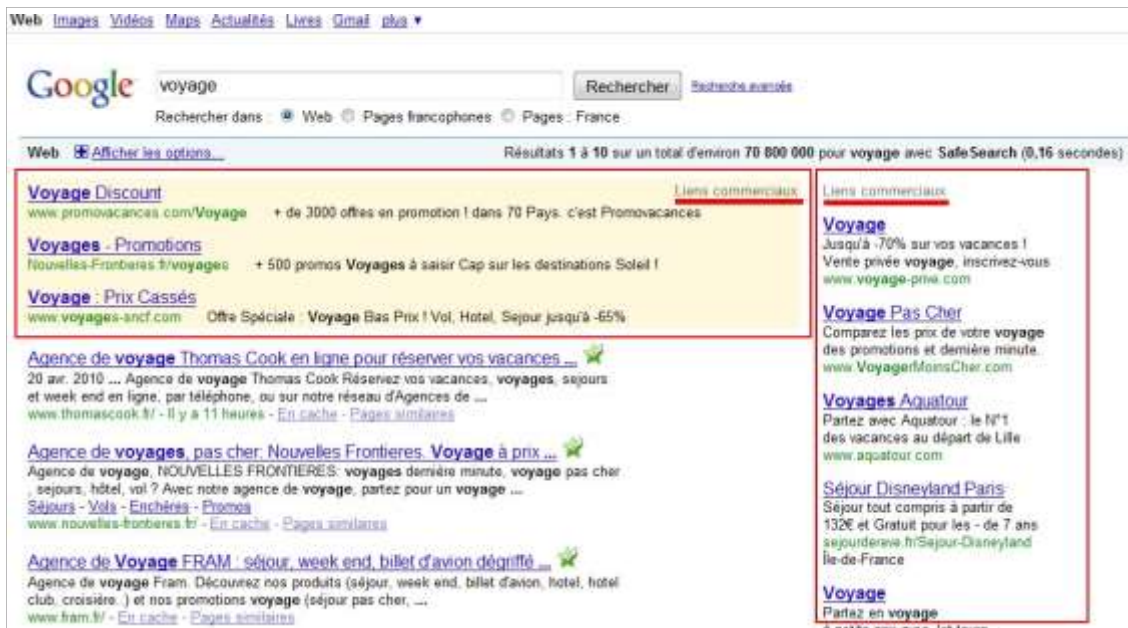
Web Images Vidéos Maps Actualités Livres Gmail plus ▾

Google voyage Rechercher Recherche avancée

Rechercher dans : Web Pages francophones Pages : France

Web Afficher les options... Résultats 1 à 10 sur un total d'environ 70 800 000 pour voyage avec SafeSearch (0,16 secondes)

Voyage Discount Liens commerciaux
www.promovacances.com/Voyage + de 3000 offres en promotion ! dans 70 Pays. c'est Promovacances

Voyages - Promotions
Nouvelles-Frontieres.fr/voyages + 500 promos Voyages à saisir Cap sur les destinations Soleil !

Voyage : Prix Cassés
www.voyages-sncf.com Offre Spéciale : Voyage Bas Prix ! Vol, Hotel, Sejour jusqu'à -65%

Agence de voyage Thomas Cook en ligne pour réserver vos vacances ...
20 avr. 2010 ... Agence de voyage Thomas Cook Réservez vos vacances, voyages, sejours et week end en ligne, par téléphone, ou sur notre réseau d'Agences de ...
www.thomascook.fr/ - Il y a 11 heures - En cache - Pages similaires

Agence de voyages, pas cher: Nouvelles Frontieres. Voyage à prix ...
Agence de voyage, NOUVELLES FRONTIERES: voyages dernière minute, voyage pas cher , sejours, hôtel, vol ? Avec notre agence de voyage, partez pour un voyage ...
Séjours - Vols - Enchères - Promos
www.nouvelles-frontieres.fr/ - En cache - Pages similaires

Agence de Voyage FRAM : séjour, week end, billet d'avion dégriffé ...
Agence de voyage Fram. Découvrez nos produits (séjour, week end, billet d'avion, hotel, hotel club, croisière..) et nos promotions voyage (séjour pas cher, ...
www.fram.fr/ - En cache - Pages similaires

Liens commerciaux

Voyage
Jusqu'à -70% sur vos vacances !
Vente privée voyage, inscrivez-vous
www.voyage-prive.com

Voyage Pas Cher
Comparez les prix de votre voyage des promotions et dernière minute.
www.VoyagerMoinsCher.com

Voyages Aquatour
Partez avec Aquatour : le N°1 des vacances au départ de Lille
www.aquatour.com

Séjour Disneyland Paris
Séjour tout compris à partir de 132€ et Gratuit pour les - de 7 ans
sejourdereve.fr/Sejour-Disneyland
Île-de-France

Voyage
Partez en voyage
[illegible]